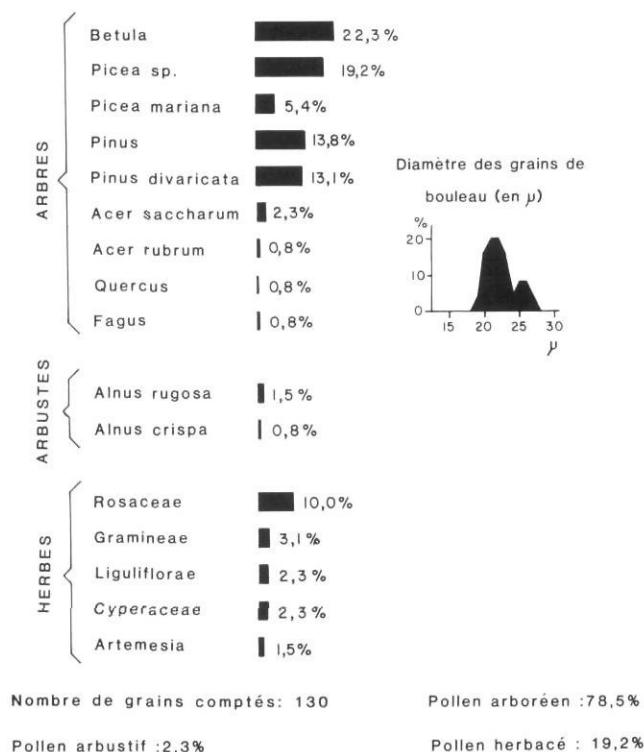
ARBRES

Betula 22,3%
Picea sp. 19,2%
Picea mariana 5,4%
Pinus 13,8%
Pinus divaricata 13,1%
Acer saccharum 2,3%
Acer rubrum 0,8%
Quercus 0,8%
Fagus 0,8%

ARBUSTES

Alnus rugosa 1,5%
Alnus crispa 0,8%

HERBES

Rosaceae 10,0%
Gramineae 3,1%
Liguliflorae 2,3%
Cyperaceae 2,3%
Artemesia 1,5%

Diamètre des grains de bouleau (en $\mu$)

%
20
10
0
15
20
25
30
$\mu$

Nombre de grains comptés: 130

Pollen arboréen :78,5%

Pollen arbustif :2,3%

Pollen herbacé : 19,2%